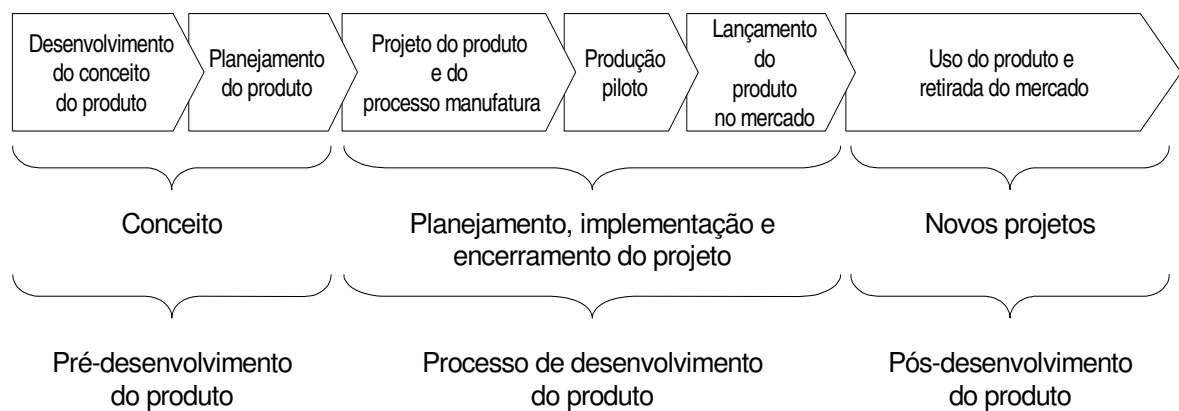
Desenvolvimento do conceito do produto

Planejamento do produto

Projeto do produto e do processo manufatura

Produção piloto

Lançamento do produto no mercado

Uso do produto e retirada do mercado

Conceito

Planejamento, implementação e encerramento do projeto

Novos projetos

Pré-desenvolvimento do produto

Processo de desenvolvimento do produto

Pós-desenvolvimento do produto